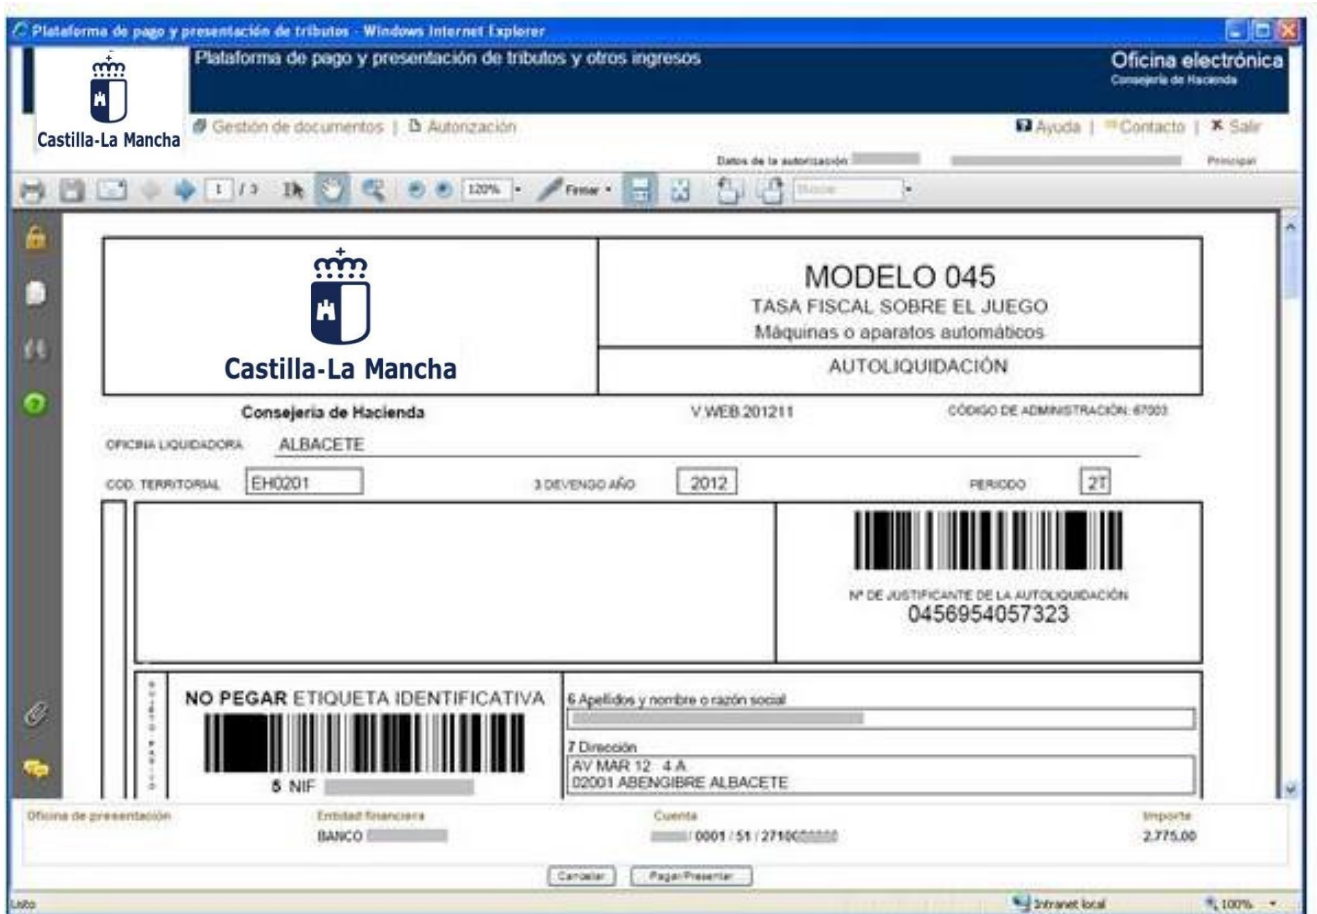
Plataforma de pago y presentación de tributos - Windows Internet Explorer

Castilla-La Mancha

Plataforma de pago y presentación de tributos y otros ingresos

Oficina electrónica
Consejería de Hacienda

Gestión de documentos | Autorización

Ayuda | Contacto | Salir

Datos de la autorización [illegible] Principal

1 / 3 120% Firmar Buscar

Castilla-La Mancha

MODELO 045
TASA FISCAL SOBRE EL JUEGO
Máquinas o aparatos automáticos

AUTOLIQUIDACIÓN

Consejería de Hacienda

V.WEB.201211

CÓDIGO DE ADMINISTRACIÓN: 67003

OFICINA LIQUIDADORA ALBACETE

COD. TERRITORIAL EH0201

3 DEVENGO AÑO 2012

PERIODO 2T

Nº DE JUSTIFICANTE DE LA AUTOLIQUIDACIÓN
0456954057323

SUJETO PASIVO

NO PEGAR ETIQUETA IDENTIFICATIVA

5 NIF

6 Apellidos y nombre o razón social

7 Dirección
AV MAR 12 4 A
02001 ABENGIBRE ALBACETE

Oficina de presentación

Entidad financiera
BANCO

Cuenta
/ 0001 / 51 / 2710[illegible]

Importe
2.775,00

Cancelar Pagar/Presentar

Listo

Intranet local

100%